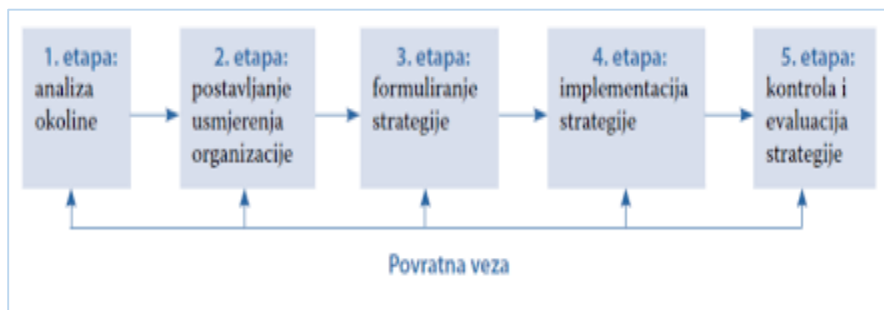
1. etapa: analiza okoline

2. etapa: postavljanje usmjerenja organizacije

3. etapa: formuliranje strategije

4. etapa: implementacija strategije

5. etapa: kontrola i evaluacija strategije

Povratna veza